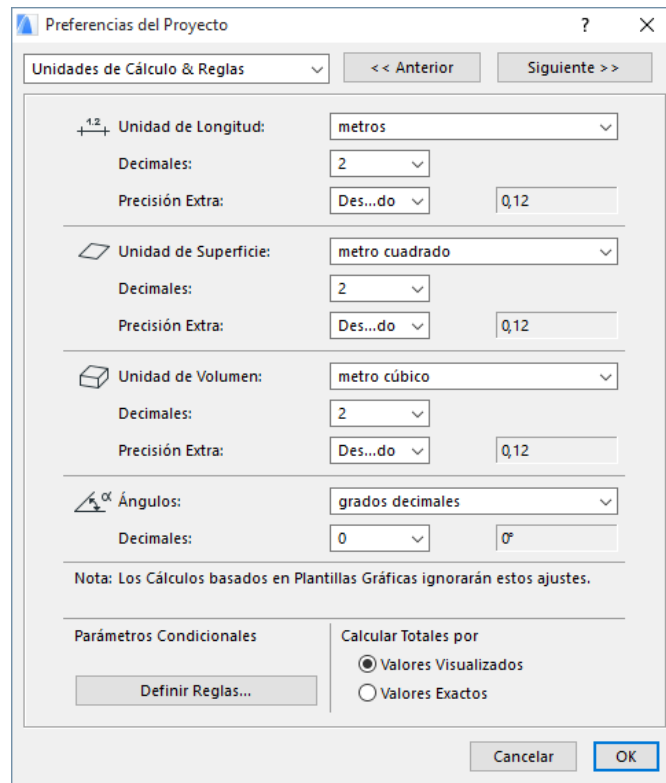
Preferencias del Proyecto ? ✕

Unidades de Cálculo & Reglas

<< Anterior

Siguiente >>

1.2

Unidad de Longitud: metros

Decimales: 2

Precisión Extra: Des...do 0,12

Unidad de Superficie: metro cuadrado

Decimales: 2

Precisión Extra: Des...do 0,12

Unidad de Volumen: metro cúbico

Decimales: 2

Precisión Extra: Des...do 0,12

α

Ángulos: grados decimales

Decimales: 0 0°

Nota: Los Cálculos basados en Plantillas Gráficas ignorarán estos ajustes.

Parámetros Condicionales

Definir Reglas...

Calcular Totales por

Valores Visualizados

Valores Exactos

Cancelar

OK